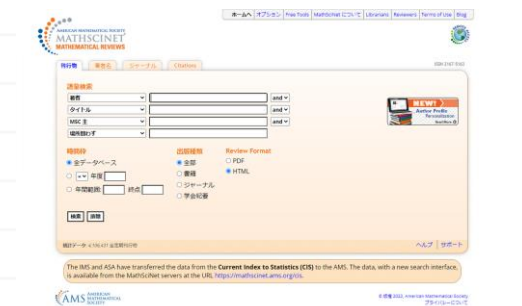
ホームへ | オプション | Free Tools | MathSciNet について | Librarians | Reviewers | Terms of Use | Blog

AMERICAN MATHEMATICAL SOCIETY
MATHSCINET
MATHEMATICAL REVIEWS

ISSN 2167-5163

刊行物 | 著者名 | ジャーナル | Citations

詳細検索

著者 | and
タイトル | and
MSC 主 | and
場所問わず

NEW! Author Profile Foundation

時間枠
全データベース
= 年度
年間範囲: 終点

出版種類
全部
書籍
ジャーナル
学会抄録

Review Format
PDF
HTML

検索 | 消去

統計データ: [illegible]

ヘルプ | サポート

The IMS and ASA have transferred the data from the Current Index to Statistics (CIS) to the AMS. The data, with a new search interface, is available from the MathSciNet servers at the URL https://mathscinet.ams.org/cis.

AMS AMERICAN MATHEMATICAL SOCIETY

© 著作権 2022, American Mathematical Society
プライバシーについて